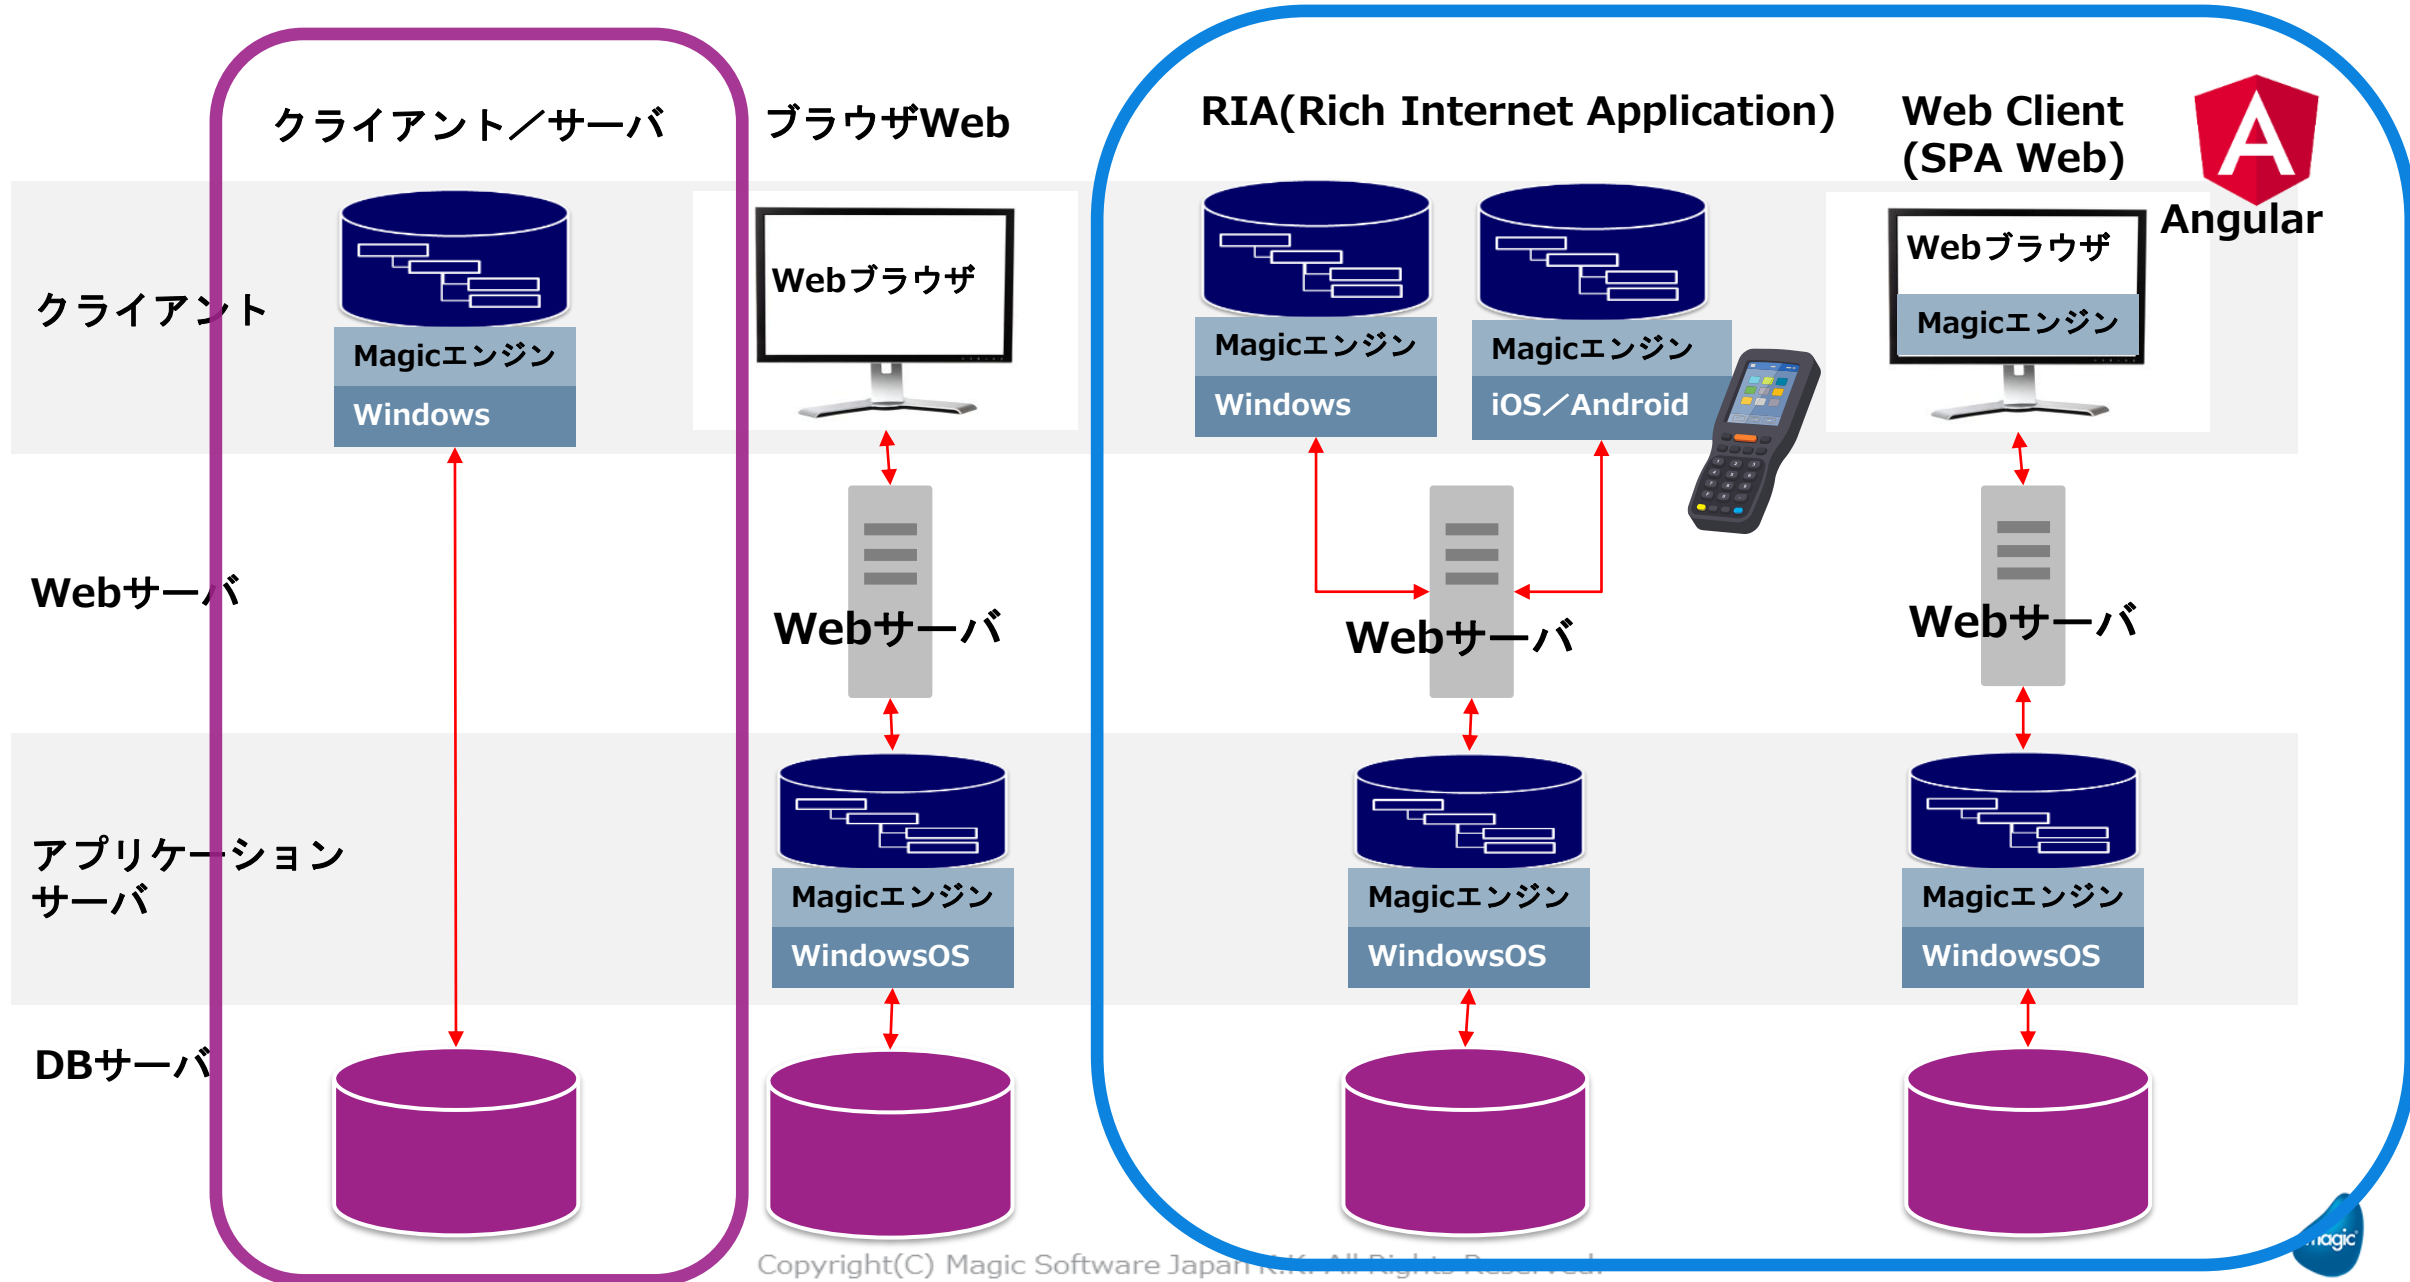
クライアント/サーバ

ブラウザWeb

RIA(Rich Internet Application)

Web Client (SPA Web)

Angular

クライアント

Magicエンジン
Windows

Webブラウザ

Magicエンジン
Windows

Magicエンジン
iOS/Android

Webブラウザ
Magicエンジン

Webサーバ

Webサーバ

Webサーバ

Webサーバ

アプリケーションサーバ

Magicエンジン
WindowsOS

Magicエンジン
WindowsOS

Magicエンジン
WindowsOS

DBサーバ

Copyright(C) Magic Software Japan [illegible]

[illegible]agic